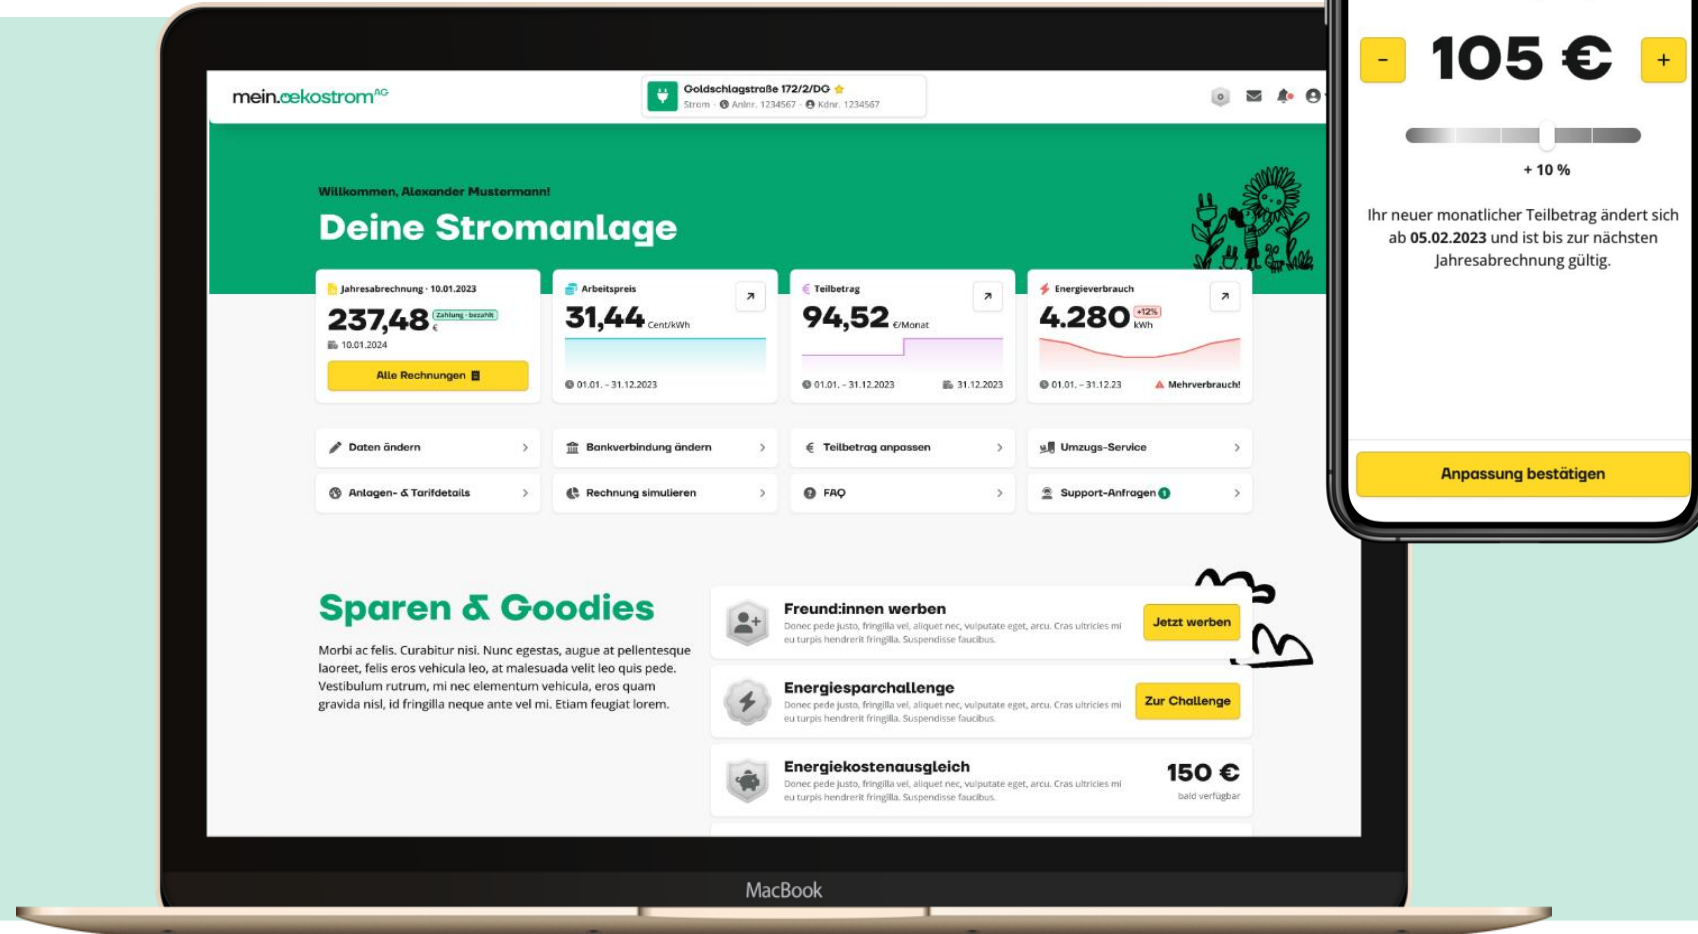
mein.oekostrom AG

Goldschlagstraße 172/2/DG
Strom · Anlnr. 1234567 · Kdnr. 1234567

Willkommen, Alexander Mustermann!

Deine Stromanlage

Jahresabrechnung · 10.01.2023
237,48 €
Zahlung · bezahlt
10.01.2024
Alle Rechnungen

Arbeitspreis
31,44 Cent/kWh
01.01. - 31.12.2023

Teilbetrag
94,52 €/Monat
01.01. - 31.12.2023
31.12.2023

Energieverbrauch
4.280 kWh
+12%
01.01. - 31.12.23
Mehrverbrauch!

Daten ändern
Bankverbindung ändern
Teilbetrag anpassen
Umzugs-Service
Anlagen- & Tarifdetails
Rechnung simulieren
FAQ
Support-Anfragen 1

Sparen & Goodies

Morbi ac felis. Curabitur nisi. Nunc egestas, augue at pellentesque laoreet, felis eros vehicula leo, at malesuada velit leo quis pede. Vestibulum rutrum, mi nec elementum vehicula, eros quam gravida nisl, id fringilla neque ante vel mi. Etiam feugiat lorem.

Freund:innen werben
Donec pede justo, fringilla vel, aliquet nec, vulputate eget, arcu. Cras ultricies mi eu turpis hendrerit fringilla. Suspendisse faucibus.
Jetzt werben

Energiesparchallenge
Donec pede justo, fringilla vel, aliquet nec, vulputate eget, arcu. Cras ultricies mi eu turpis hendrerit fringilla. Suspendisse faucibus.
Zur Challenge

Energiekostenausgleich
Donec pede justo, fringilla vel, aliquet nec, vulputate eget, arcu. Cras ultricies mi eu turpis hendrerit fringilla. Suspendisse faucibus.
150 €
bald verfügbar

MacBook

-
105 €
+
+ 10 %

Ihr neuer monatlicher Teilbetrag ändert sich ab 05.02.2023 und ist bis zur nächsten Jahresabrechnung gültig.

Anpassung bestätigen